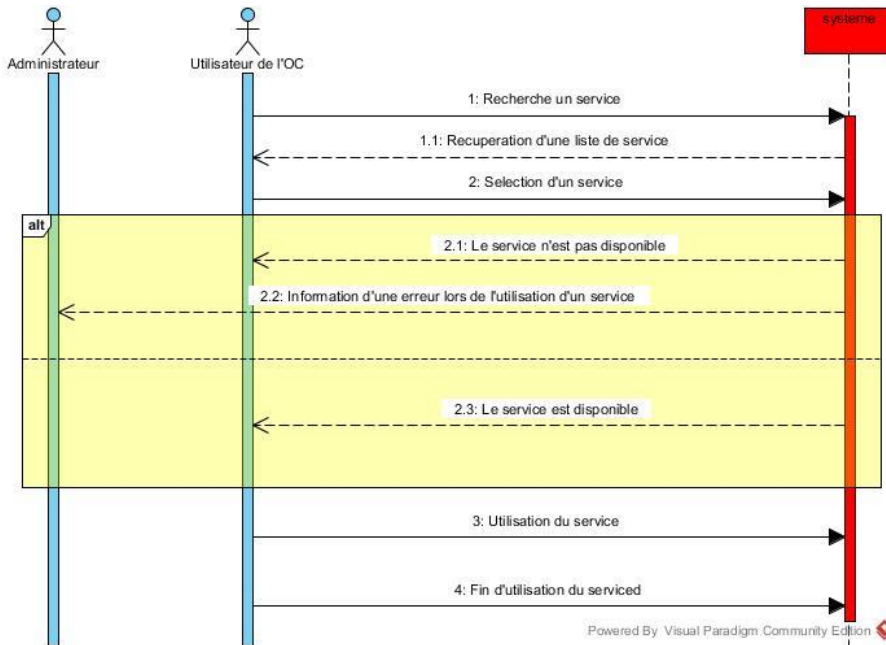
Administrateur

Utilisateur de l'OC

systeme

1: Recherche un service

1.1: Recuperation d'une liste de service

2: Selection d'un service

alt

2.1: Le service n'est pas disponible

2.2: Information d'une erreur lors de l'utilisation d'un service

2.3: Le service est disponible

3: Utilisation du service

4: Fin d'utilisation du serviced

Powered By Visual Paradigm Community Edition